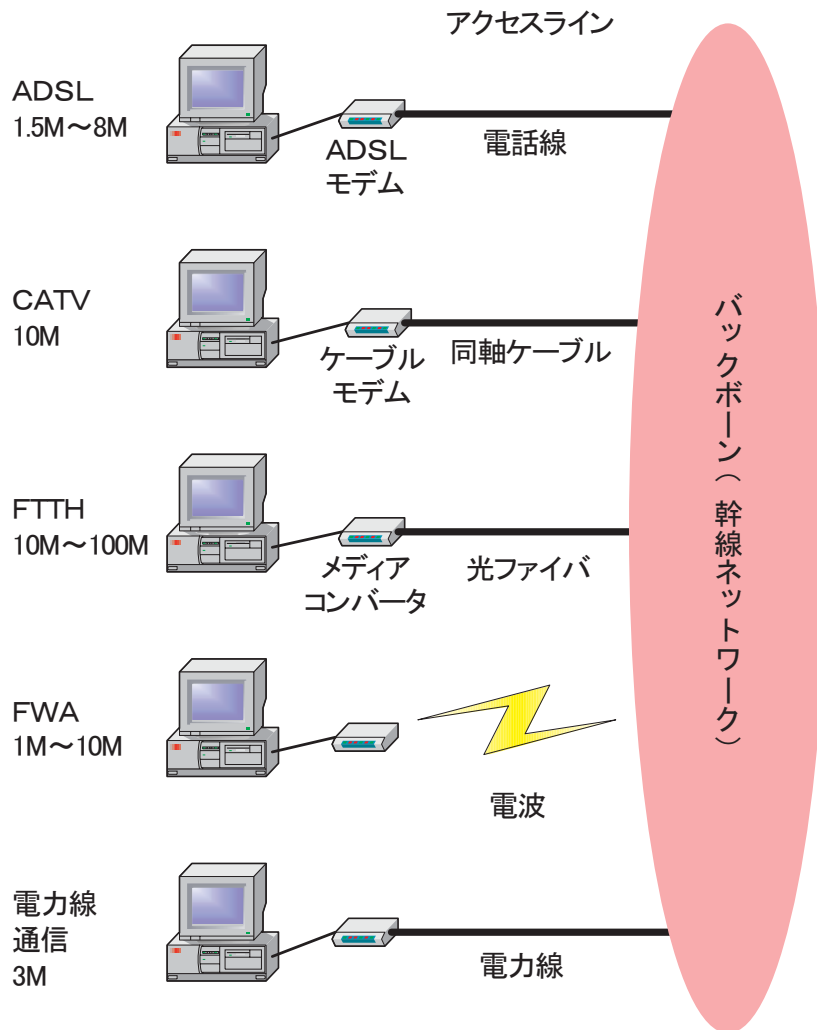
アクセスライン

ADSL
1.5M～8M

ADSL
モデム

電話線

CATV
10M

ケーブル
モデム

同軸ケーブル

FTTH
10M～100M

メディア
コンバータ

光ファイバ

FWA
1M～10M

電波

電力線
通信
3M

電力線

バックボーン（幹線ネットワーク）